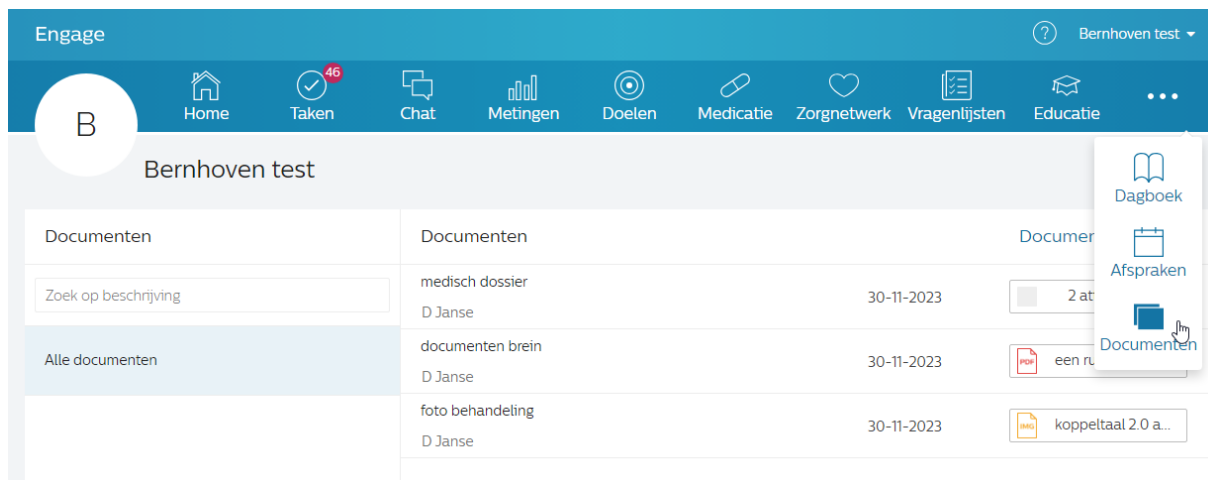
Engage

Bernhoven test

Home
46
Taken
Chat
Metingen
Doelen
Medicatie
Zorgnetwerk
Vragenlijsten
Educatie
•••

B

Bernhoven test

Dagboek
Afspraken
Documenten

Documenten

Zoek op beschrijving

Alle documenten

| Documenten | | Documen |
|---|---|---|
| medisch dossier D Janse | 30-11-2023 | 2 at |
| documenten brein D Janse | 30-11-2023 | PDF een ru |
| foto behandeling D Janse | 30-11-2023 | IMG koppeltaal 2.0 a... |